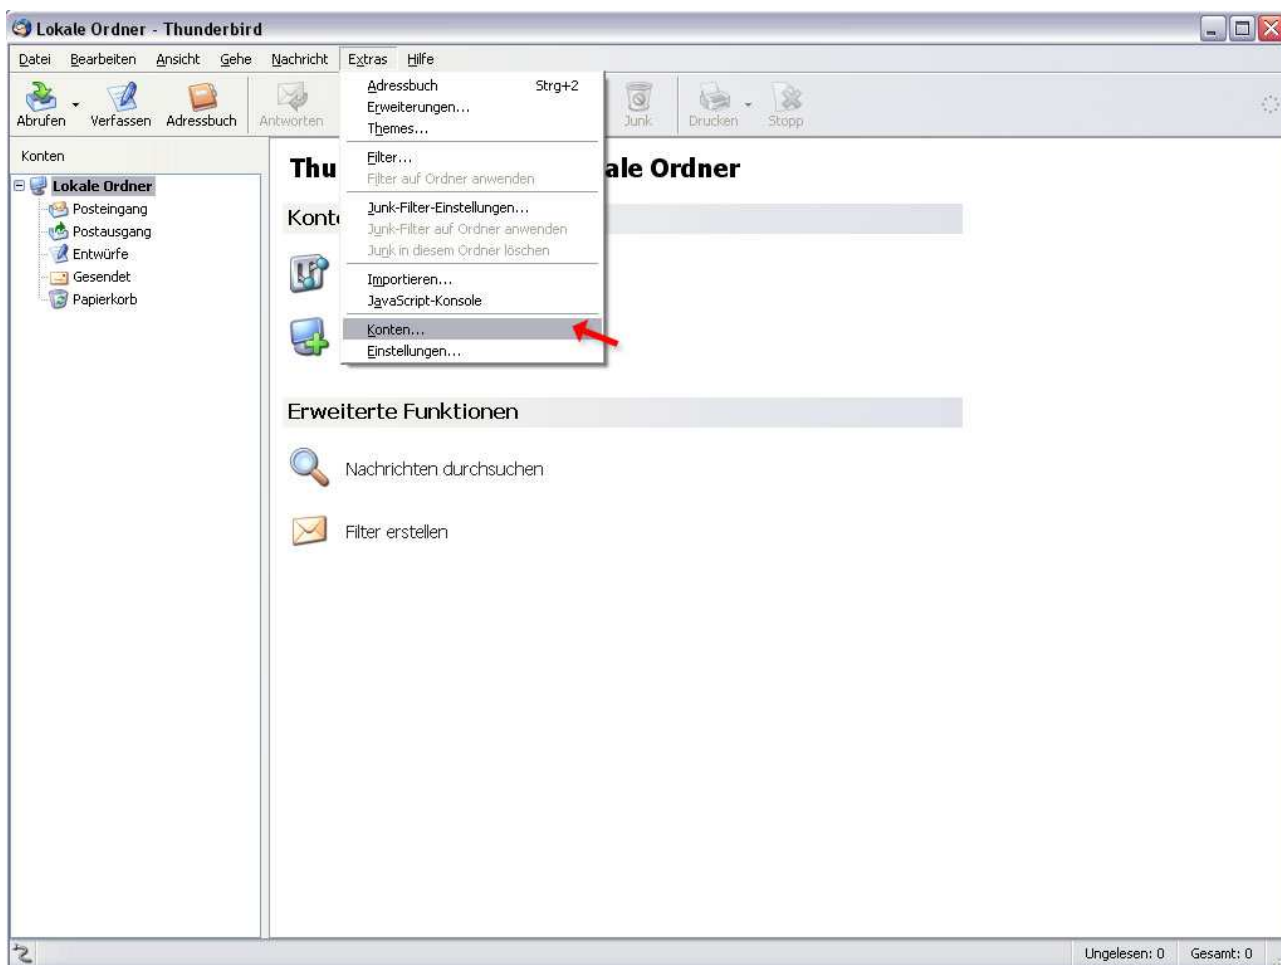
Lokale Ordner - Thunderbird

Datei Bearbeiten Ansicht Gehe Nachricht Extras Hilfe

Abrufen Verfassen Adressbuch Antworten Junk Drucken Stopp

Adressbuch Strg+2
Erweiterungen...
Themes...
Filter...
Filter auf Ordner anwenden
Junk-Filter-Einstellungen...
Junk-Filter auf Ordner anwenden
Junk in diesem Ordner löschen
Importieren...
JavaScript-Konsole
Konten...
Einstellungen...

Konten
Lokale Ordner
Posteingang
Postausgang
Entwürfe
Gesendet
Papierkorb

Thu ale Ordner

Kont

Erweiterte Funktionen

Nachrichten durchsuchen

Filter erstellen

Ungelesen: 0 Gesamt: 0